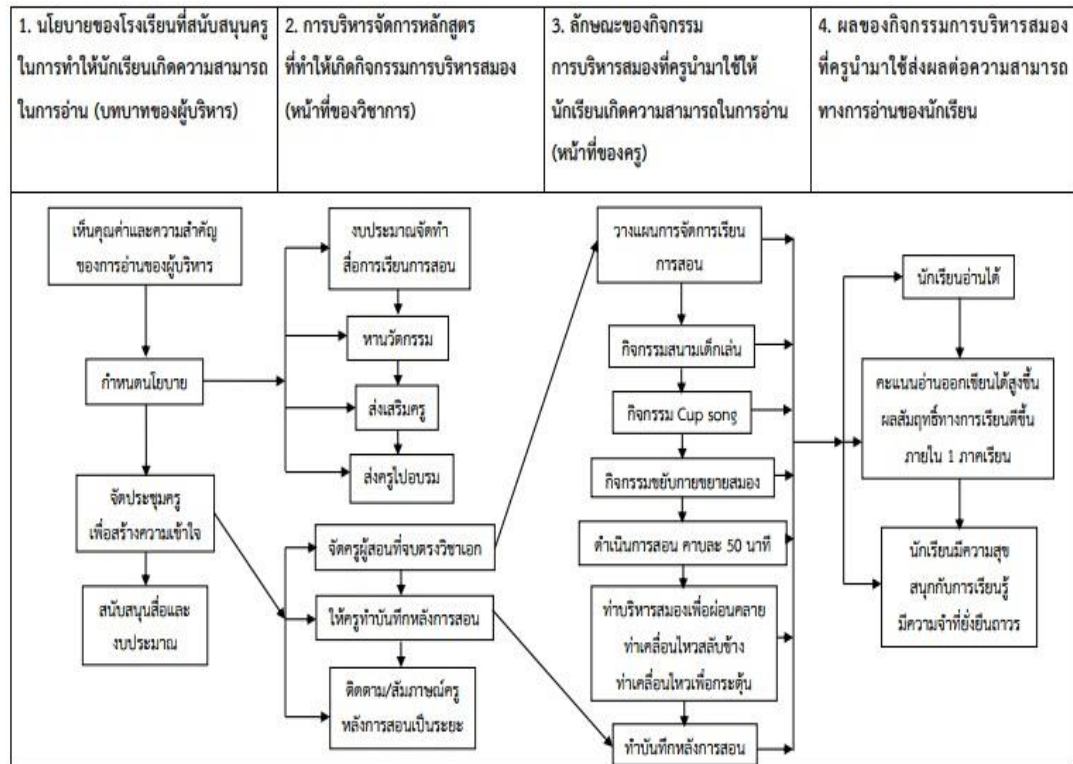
| 1. นโยบายของโรงเรียนที่สนับสนุนครูในการทำให้นักเรียนเกิดความสามารถในการอ่าน (บทบาทของผู้บริหาร) | 2. การบริหารจัดการหลักสูตรที่ทำให้เกิดกิจกรรมการบริหารสมอง (หน้าที่ของวิชาการ) | 3. ลักษณะของกิจกรรมการบริหารสมองที่ครูนำมาใช้ให้นักเรียนเกิดความสามารถในการอ่าน (หน้าที่ของครู) | 4. ผลของกิจกรรมการบริหารสมองที่ครูนำมาใช้ส่งผลต่อความสามารถทางการอ่านของนักเรียน |
|---|---|---|---|

เห็นคุณค่าและความสำคัญของการอ่านของผู้บริหาร

กำหนดนโยบาย

จัดประชุมครู เพื่อสร้างความเข้าใจ

สนับสนุนสื่อและงบประมาณ

งบประมาณจัดทำสื่อการเรียนการสอน

หานวัตกรรม

ส่งเสริมครู

ส่งครูไปอบรม

จัดครูผู้สอนที่จบตรงวิชาเอก

ให้ครูทำบันทึกหลังการสอน

ติดตาม/สัมภาษณ์ครูหลังการสอนเป็นระยะ

วางแผนการจัดการเรียนการสอน

กิจกรรมสนามเด็กเล่น

กิจกรรม Cup song

กิจกรรมขยับกายขยายสมอง

ดำเนินการสอน คาบละ 50 นาที

ท่าบริหารสมองเพื่อผ่อนคลาย ท่าเคลื่อนไหวสลับข้าง ท่าเคลื่อนไหวเพื่อกระตุ้น

ทำบันทึกหลังการสอน

นักเรียนอ่านได้

คะแนนอ่านออกเขียนได้สูงขึ้น ผลสัมฤทธิ์ทางการเรียนดีขึ้น ภายใน 1 ภาคเรียน

นักเรียนมีความสุข สนุกกับการเรียนรู้ มีความจำที่ยั่งยืนถาวร